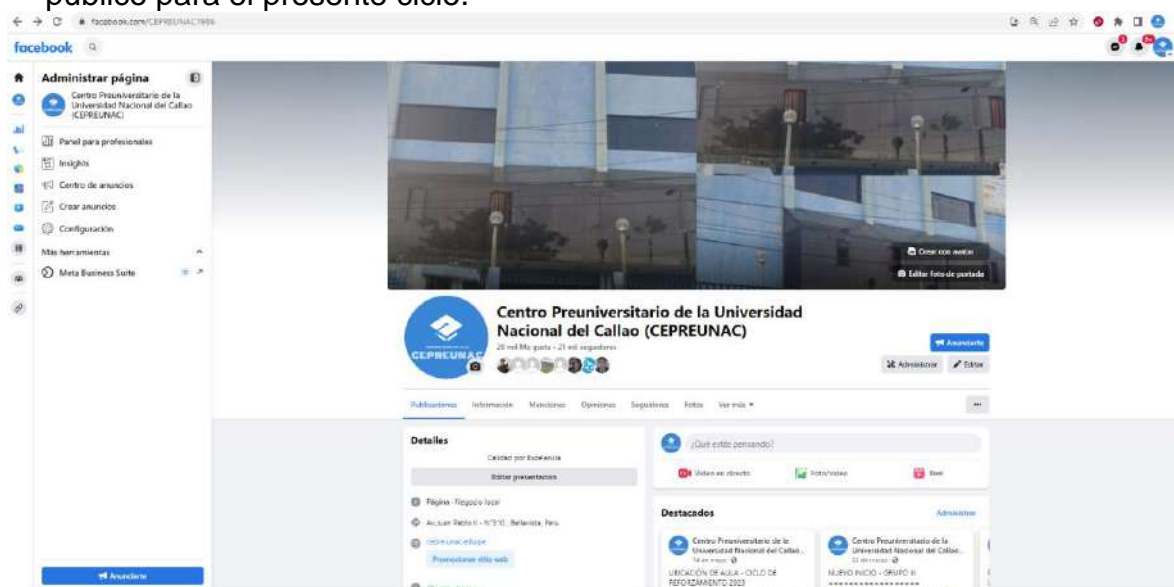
público para el presente ciclo.

facebook.com/CEPREUNAC1986

facebook

Administrar página

Centro Preuniversitario de la Universidad Nacional del Callao (CEPREUNAC)

Panel para profesionales

Insights

Centro de anuncios

Crear anuncios

Configuración

Más herramientas

Meta Business Suite

Anunciarte

Crear con avatar

Editar foto de portada

Centro Preuniversitario de la Universidad Nacional del Callao (CEPREUNAC)

20 mil Me gusta · 21 mil seguidores

CEPREUNAC

Anunciarte

Administrar

Editar

Publicaciones Información Menciones Opiniones Seguidores Fotos Ver más

Detalles

Calidad por Excelencia

Editar presentación

Página · Negocio local

Av. Juan Pablo II - N°310 , Bellavista, Peru

cepreunac.edu.pe

Promocionar sitio web

¿Qué estás pensando?

Video en directo

Foto/video

Reel

Destacados

Administrar

Centro Preuniversitario de la Universidad Nacional del Callao...

14 de mayo

UBICACIÓN DE AULA - CICLO DE REFORZAMIENTO 2023

Centro Preuniversitario de la Universidad Nacional del Callao...

22 de marzo

NUEVO INICIO - GRUPO III